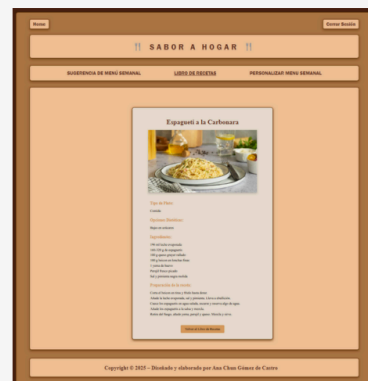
Home

Cerrar Sesión

SABOR A HOGAR

SUGERENCIA DE MENÚ SEMANAL

LIBRO DE RECETAS

PERSONALIZAR MENÚ SEMANAL

Espagueti a la Carbonara

Tipo de Plato:

Comida

Opciones Dietéticas:

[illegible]

Ingredientes:

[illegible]

Preparación de la receta:

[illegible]

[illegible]

Copyright © 2025 - Diseñado y elaborado por Ana Chun Gómez de Castro